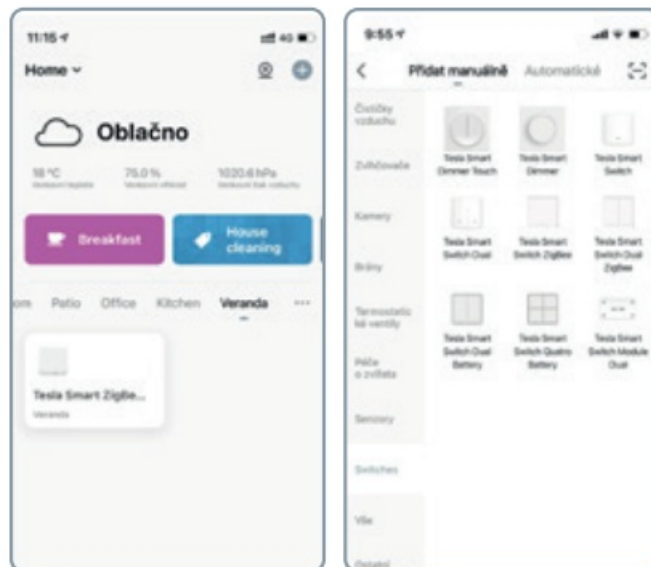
11:15
Home
Oblačno
18 °C
Venkovní teplota
76.0 %
Venkovní vlhkost
1020.6 hPa
Venkovní tlak vzduchu
Breakfast
House cleaning
om Patio Office Kitchen Veranda ···
Tesla Smart ZigBe...
Veranda

9:55
Přidat manuálně Automatické
Čističky vzduchu
Zvlhčovače
Kamery
Brány
Termostatické ventily
Péče o zvířata
Senzory
Switches
Vše
Ostatní
Tesla Smart Dimmer Touch
Tesla Smart Dimmer
Tesla Smart Switch
Tesla Smart Switch Dual
Tesla Smart Switch ZigBee
Tesla Smart Switch Dual ZigBee
Tesla Smart Switch Dual Battery
Tesla Smart Switch Quatro Battery
Tesla Smart Switch Module Dual